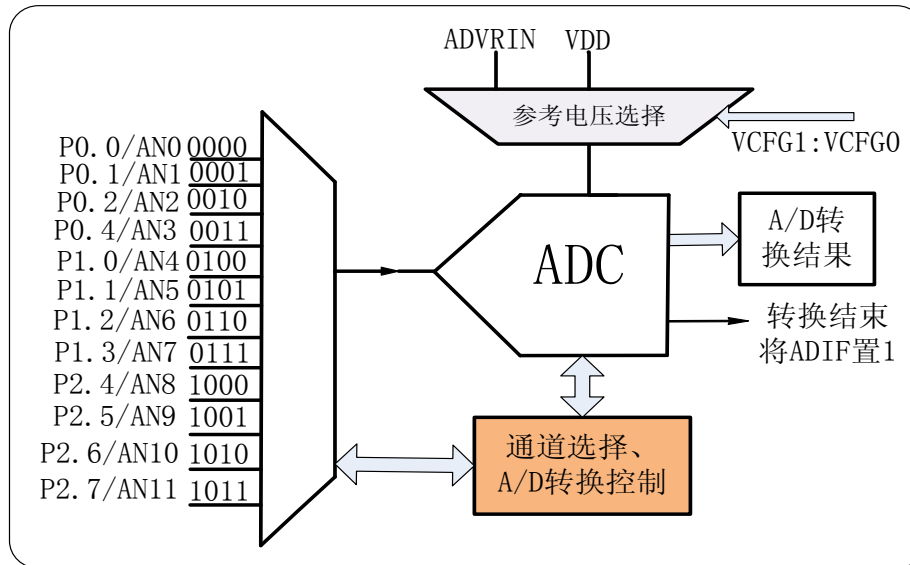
ADVRIN VDD

参考电压选择

VCFG1:VCFG0

P0.0/AN0 0000
P0.1/AN1 0001
P0.2/AN2 0010
P0.4/AN3 0011
P1.0/AN4 0100
P1.1/AN5 0101
P1.2/AN6 0110
P1.3/AN7 0111
P2.4/AN8 1000
P2.5/AN9 1001
P2.6/AN10 1010
P2.7/AN11 1011

ADC

A/D转换结果

转换结束将ADIF置1

通道选择、A/D转换控制